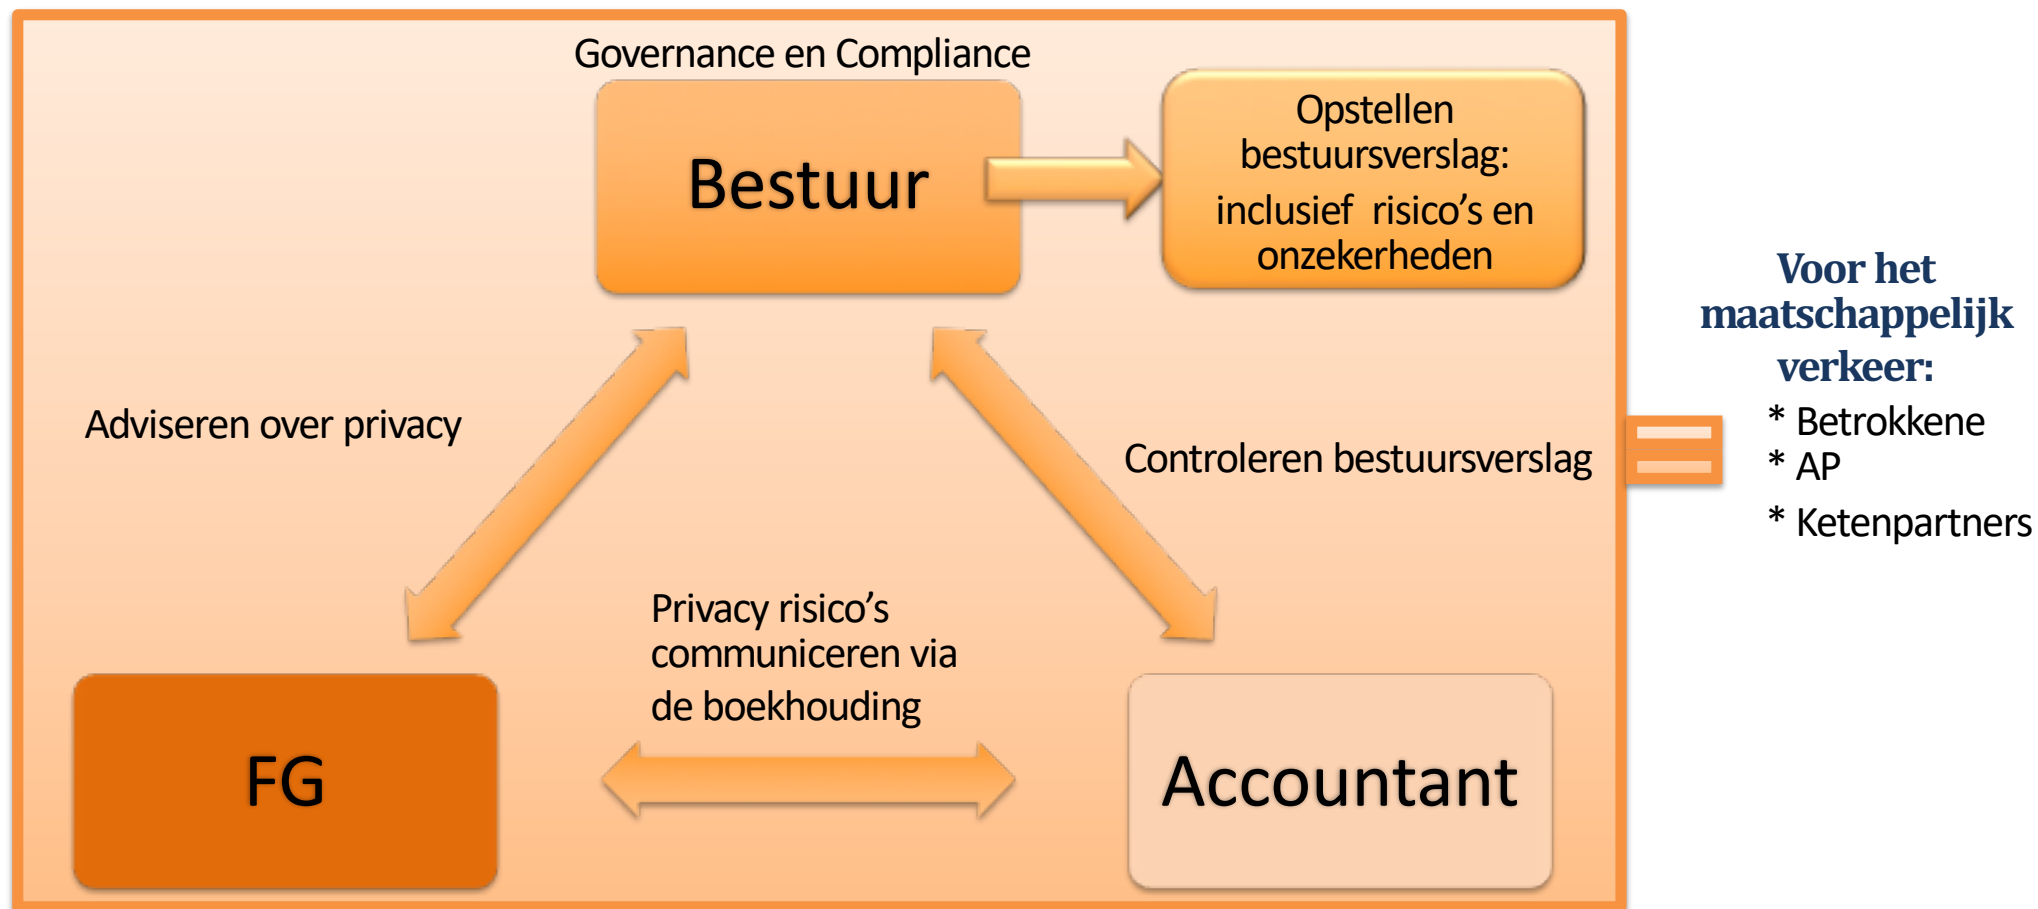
Governance en Compliance

Bestuur

Opstellen bestuursverslag: inclusief risico's en onzekerheden

Adviseren over privacy

Controleren bestuursverslag

Privacy risico's communiceren via de boekhouding

FG

Accountant

Voor het maatschappelijk verkeer:

* Betrokkene
* AP
* Ketenpartners